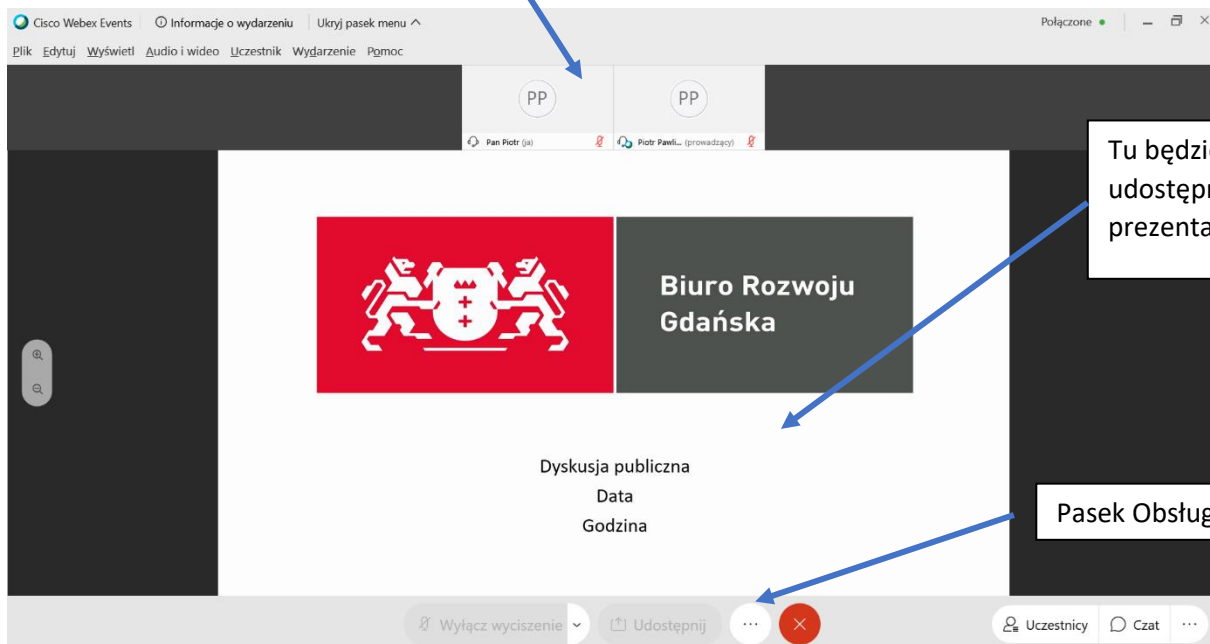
Cisco Webex Events | Informacje o wydarzeniu | Ukryj pasek menu ^

Połączone

Plik Edytuj Wyświetl Audio i wideo Uczestnik Wydarzenie Pomoc

PP

Pan Piotr (ja)

PP

Piotr Pawli... (prowadzący)

Tu będzi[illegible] udostępn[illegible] prezenta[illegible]

Biuro Rozwoju Gdańska

Dyskusja publiczna
Data
Godzina

Pasek Obsług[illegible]

Wyłącz wyciszenie

Udostępnij

...

Uczestnicy

Czat

...